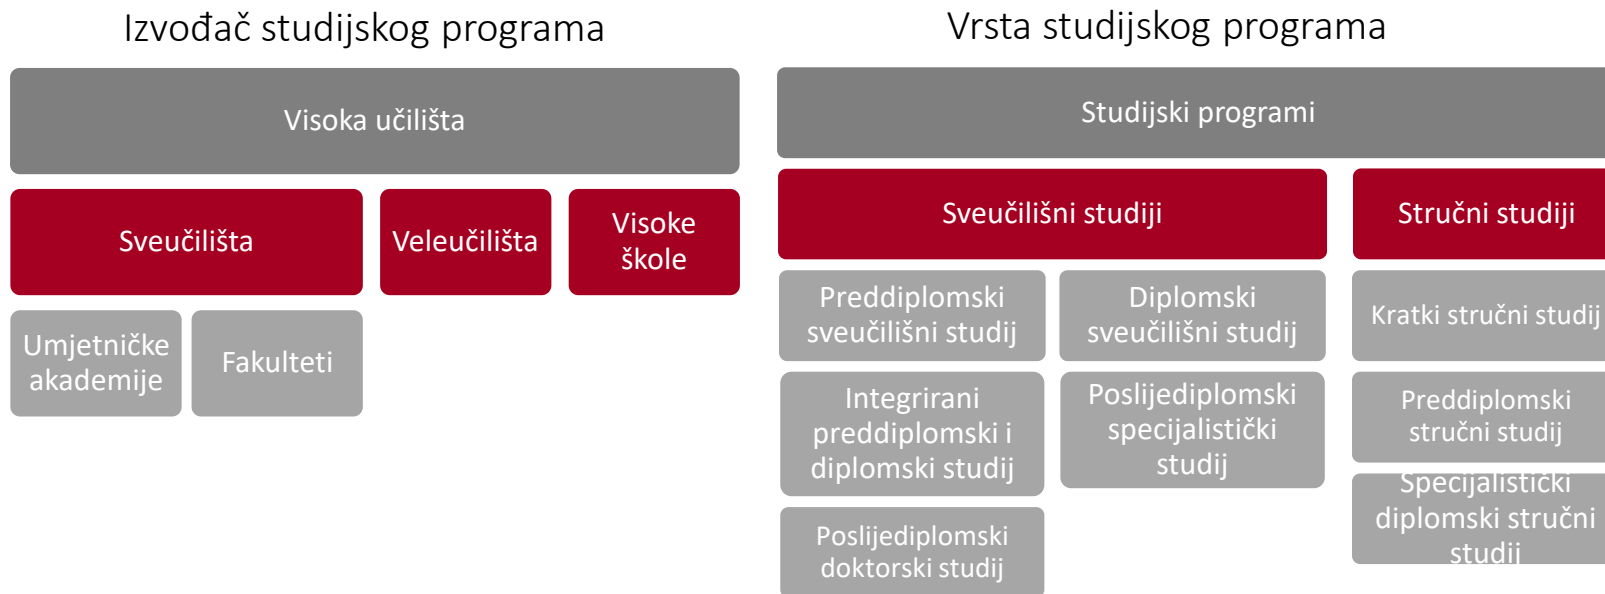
Izvođač studijskog programa

Visoka učilišta

Sveučilišta

Veleučilišta

Visoke škole

Umjetničke akademije

Fakulteti

Vrsta studijskog programa

Studijski programi

Sveučilišni studiji

Stručni studiji

Preddiplomski sveučilišni studij

Diplomski sveučilišni studij

Kratki stručni studij

Integrirani preddiplomski i diplomski studij

Poslijediplomski specijalistički studij

Preddiplomski stručni studij

Specijalistički diplomski stručni studij

Poslijediplomski doktorski studij